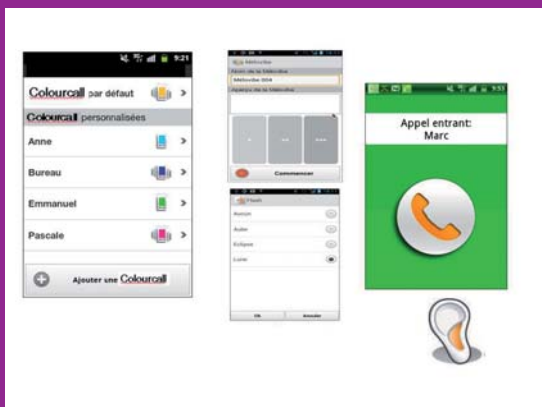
9:21

Colourcall par défaut

Colourcall personnalisées

Anne

Bureau

Emmanuel

Pascale

Ajouter une Colourcall

Mélodie

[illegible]

Mélodie 004

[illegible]

Commencer

Flash

Aucun

Aube

Eclipse

Lune

Ok

Annuler

9:53

Appel entrant: Marc